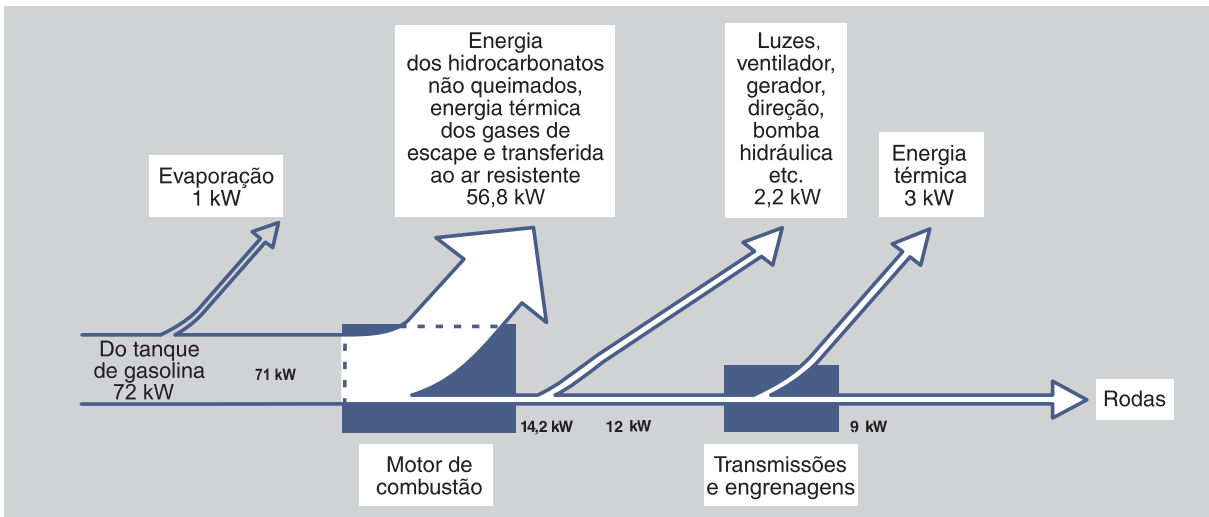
Evaporação
1 kW

Energia
dos hidrocarbonatos
não queimados,
energia térmica
dos gases de
escape e transferida
ao ar resistente
56,8 kW

Luzes,
ventilador,
gerador,
direção,
bomba
hidráulica
etc.
2,2 kW

Energia
térmica
3 kW

Do tanque
de gasolina
72 kW

71 kW

14,2 kW

12 kW

9 kW

Rodas

Motor de
combustão

Transmissões
e engrenagens